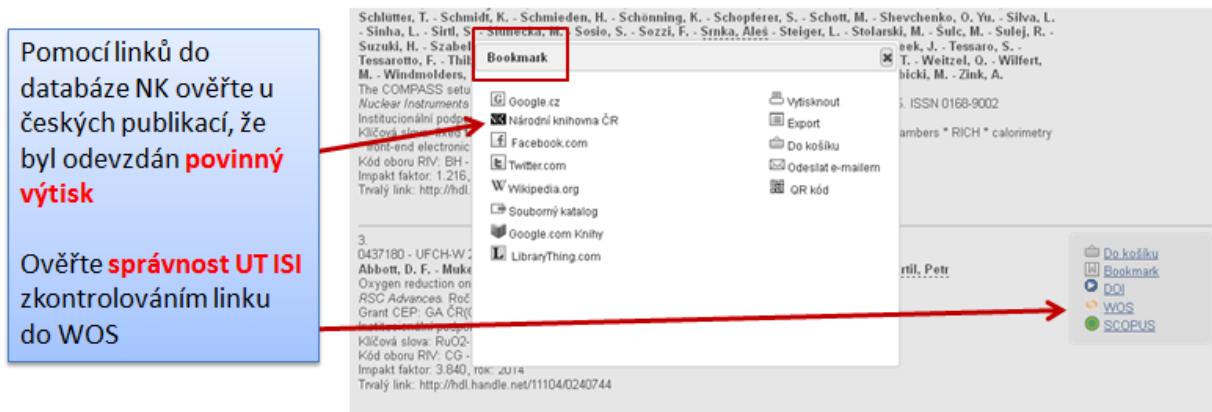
Pomocí linků do databáze NK ověřte u českých publikací, že byl odevzdán povinný výtisk

Ověřte správnost UT ISI zkontrolováním linku do WOS

Schlütter, T. - Schmidt, K. - Schmieden, H. - Schönning, K. - Schopferer, S. - Schott, M. - Shevchenko, O. Yu. - Silva, L. - Sinha, L. - Sirtl, S. - Slunecka, M. - Sosio, S. - Sozzi, F. - Srnka, Aleš - Steiger, L. - Stolarski, M. - Šulc, M. - Sulej, R. - Suzuki, H. - Szabel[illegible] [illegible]eek, J. - Tessaro, S. - Tessarotto, F. - Thib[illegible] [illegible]T. - Weitzel, O. - Wilfert, M. - Windmolders, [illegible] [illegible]bicki, M. - Zink, A.
The COMPASS setu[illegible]
Nuclear Instruments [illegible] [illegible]5. ISSN 0168-9002
Institucionální podpo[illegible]
Klíčová slova: fixed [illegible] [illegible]ambers * RICH * calorimetry
front-end electronic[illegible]
Kód oboru RIV: BH - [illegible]
Impakt faktor: 1.216, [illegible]
Trvalý link: http://hdl.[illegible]

Bookmark
Google.cz
Národní knihovna ČR
Facebook.com
Twitter.com
Wikipedia.org
Souborný katalog
Google.com Knihy
LibraryThing.com
Vytisknout
Export
Do košíku
Odeslat e-mailem
QR kód

3.
0437180 - UFCH-W 2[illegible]
Abbott, D. F. - Muke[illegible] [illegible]rtil, Petr
Oxygen reduction on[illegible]
RSC Advances. Roč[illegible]
Grant CEP: GA ČR(G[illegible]
Institucionální podpo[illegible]
Klíčová slova: RuO2-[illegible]
Kód oboru RIV: CG - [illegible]
Impakt faktor: 3.840, rok: 2014
Trvalý link: http://hdl.handle.net/11104/0240744

Do košíku
Bookmark
DOI
WOS
SCOPUS